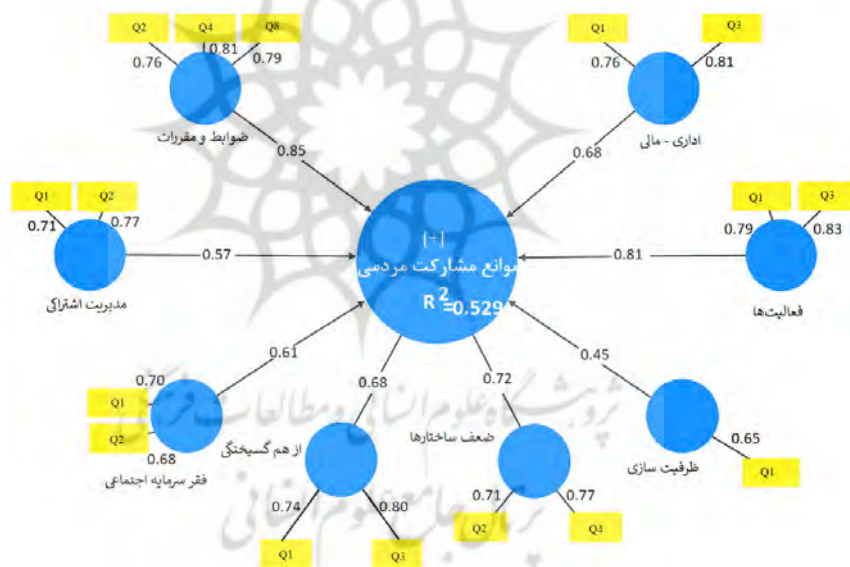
Q2
Q4
Q8
0.76
0.81
0.79
ضوابط و مقررات
0.85

Q1
Q3
0.76
0.81
اداری - مالی
0.68

Q1
Q2
0.71
0.77
مدیریت اشتراکی
0.57

[+]
موانع مشارکت مردمی
$R^2=0.529$

Q1
Q3
0.79
0.83
0.81
فعالیت‌ها

0.61
0.70
Q1
Q2
0.68
فقر سرمایه اجتماعی

0.68
از هم گسیختگی
0.74
0.80
Q1
Q3

0.72
ضعف ساختارها
0.71
0.77
Q2
Q3

0.45
ظرفیت سازی
0.65
Q1

پژوهشگاه علوم انسانی و مطالعات فرهنگی
پرتال جامع علوم انسانی